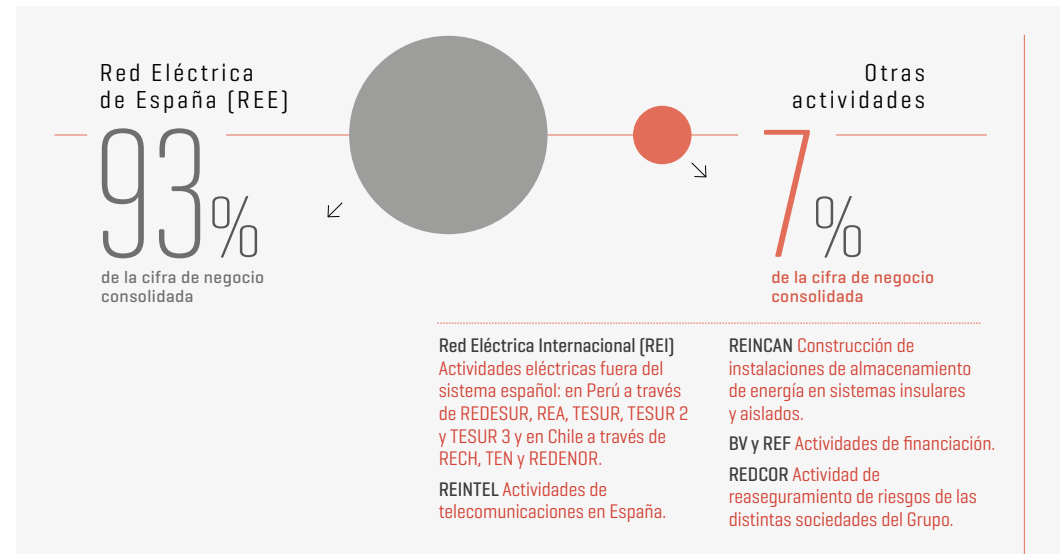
Red Eléctrica de España (REE)

93%

de la cifra de negocio consolidada

Otras actividades

7%

de la cifra de negocio consolidada

Red Eléctrica Internacional (REI) Actividades eléctricas fuera del sistema español: en Perú a través de REDESUR, REA, TESUR, TESUR 2 y TESUR 3 y en Chile a través de RECH, TEN y REDENOR.

REINTEL Actividades de telecomunicaciones en España.

REINCAN Construcción de instalaciones de almacenamiento de energía en sistemas insulares y aislados.

BV y REF Actividades de financiación.

REDCOR Actividad de reaseguramiento de riesgos de las distintas sociedades del Grupo.